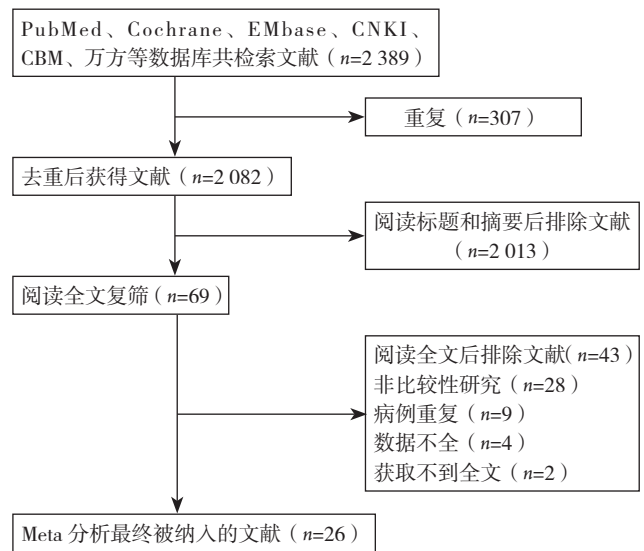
PubMed、Cochrane、EMbase、CNKI、CBM、万方等数据库共检索文献（$n$=2 389）

重复（$n$=307）

去重后获得文献（$n$=2 082）

阅读标题和摘要后排除文献（$n$=2 013）

阅读全文复筛（$n$=69）

阅读全文后排除文献（$n$=43）
非比较性研究（$n$=28）
病例重复（$n$=9）
数据不全（$n$=4）
获取不到全文（$n$=2）

Meta 分析最终被纳入的文献（$n$=26）